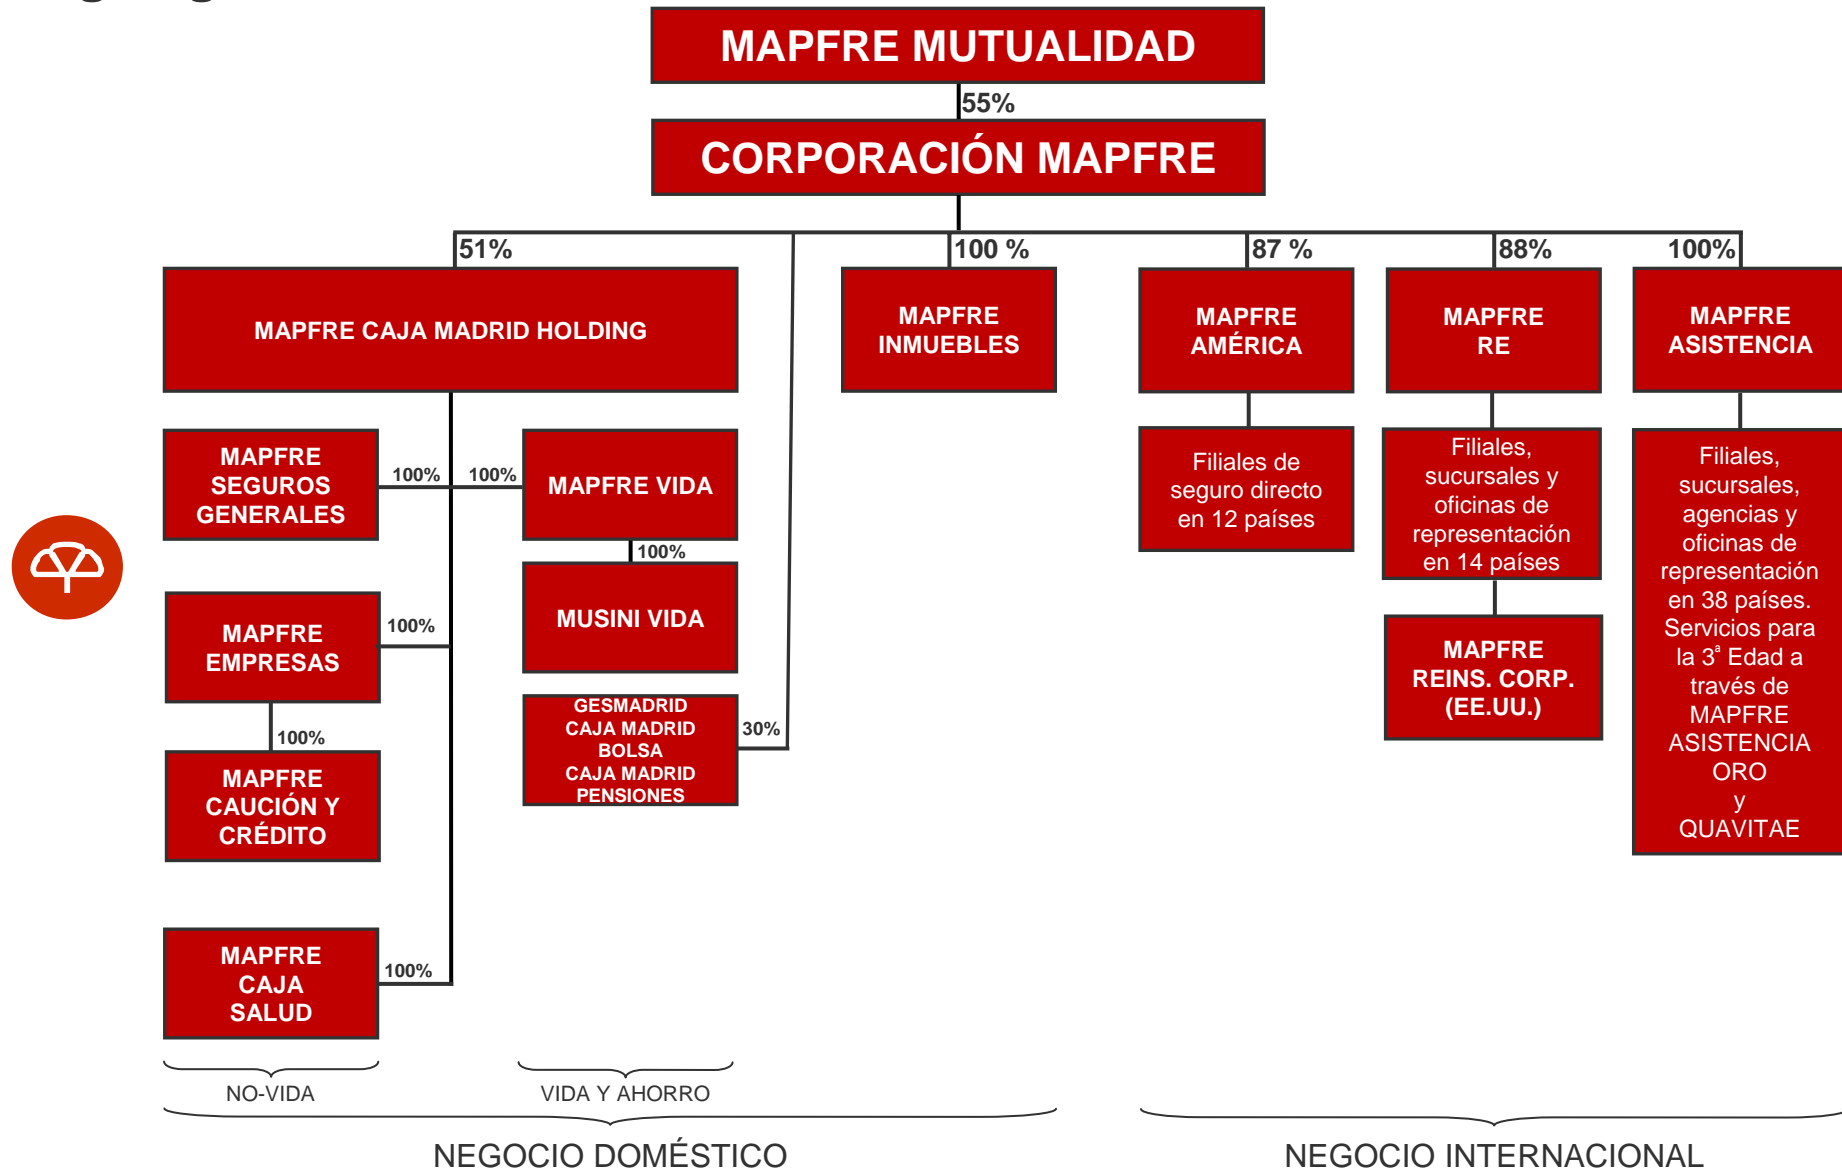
MAPFRE MUTUALIDAD

55%

CORPORACIÓN MAPFRE

51%

100 %

87 %

88%

100%

MAPFRE CAJA MADRID HOLDING

MAPFRE INMUEBLES

MAPFRE AMÉRICA

MAPFRE RE

MAPFRE ASISTENCIA

MAPFRE SEGUROS GENERALES

100%

100%

MAPFRE VIDA

100%

MUSINI VIDA

Filiales de seguro directo en 12 países

Filiales, sucursales y oficinas de representación en 14 países

MAPFRE REINS. CORP. (EE.UU.)

Filiales, sucursales, agencias y oficinas de representación en 38 países. Servicios para la 3ª Edad a través de MAPFRE ASISTENCIA ORO y QUAVITAE

MAPFRE EMPRESAS

100%

100%

MAPFRE CAUCIÓN Y CRÉDITO

GESMADRID CAJA MADRID BOLSA CAJA MADRID PENSIONES

30%

MAPFRE CAJA SALUD

100%

NO-VIDA

VIDA Y AHORRO

NEGOCIO DOMÉSTICO

NEGOCIO INTERNACIONAL